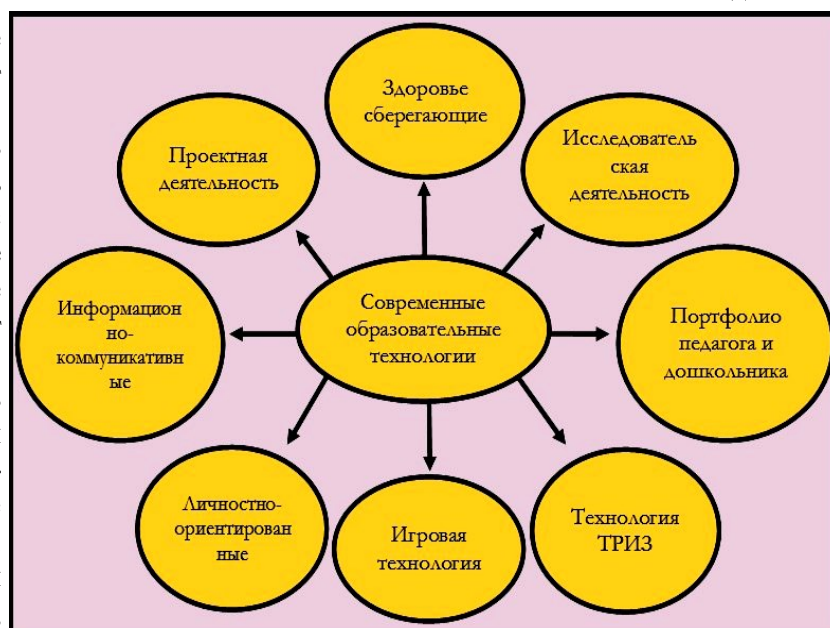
Современные образовательные технологии

Здоровье сберегающие

Исследователь ская деятельность

Портфолио педагога и дошкольника

Технология ТРИЗ

Игровая технология

Личностно-ориентирован ные

Информацион но-коммуникативн ые

Проектная деятельность